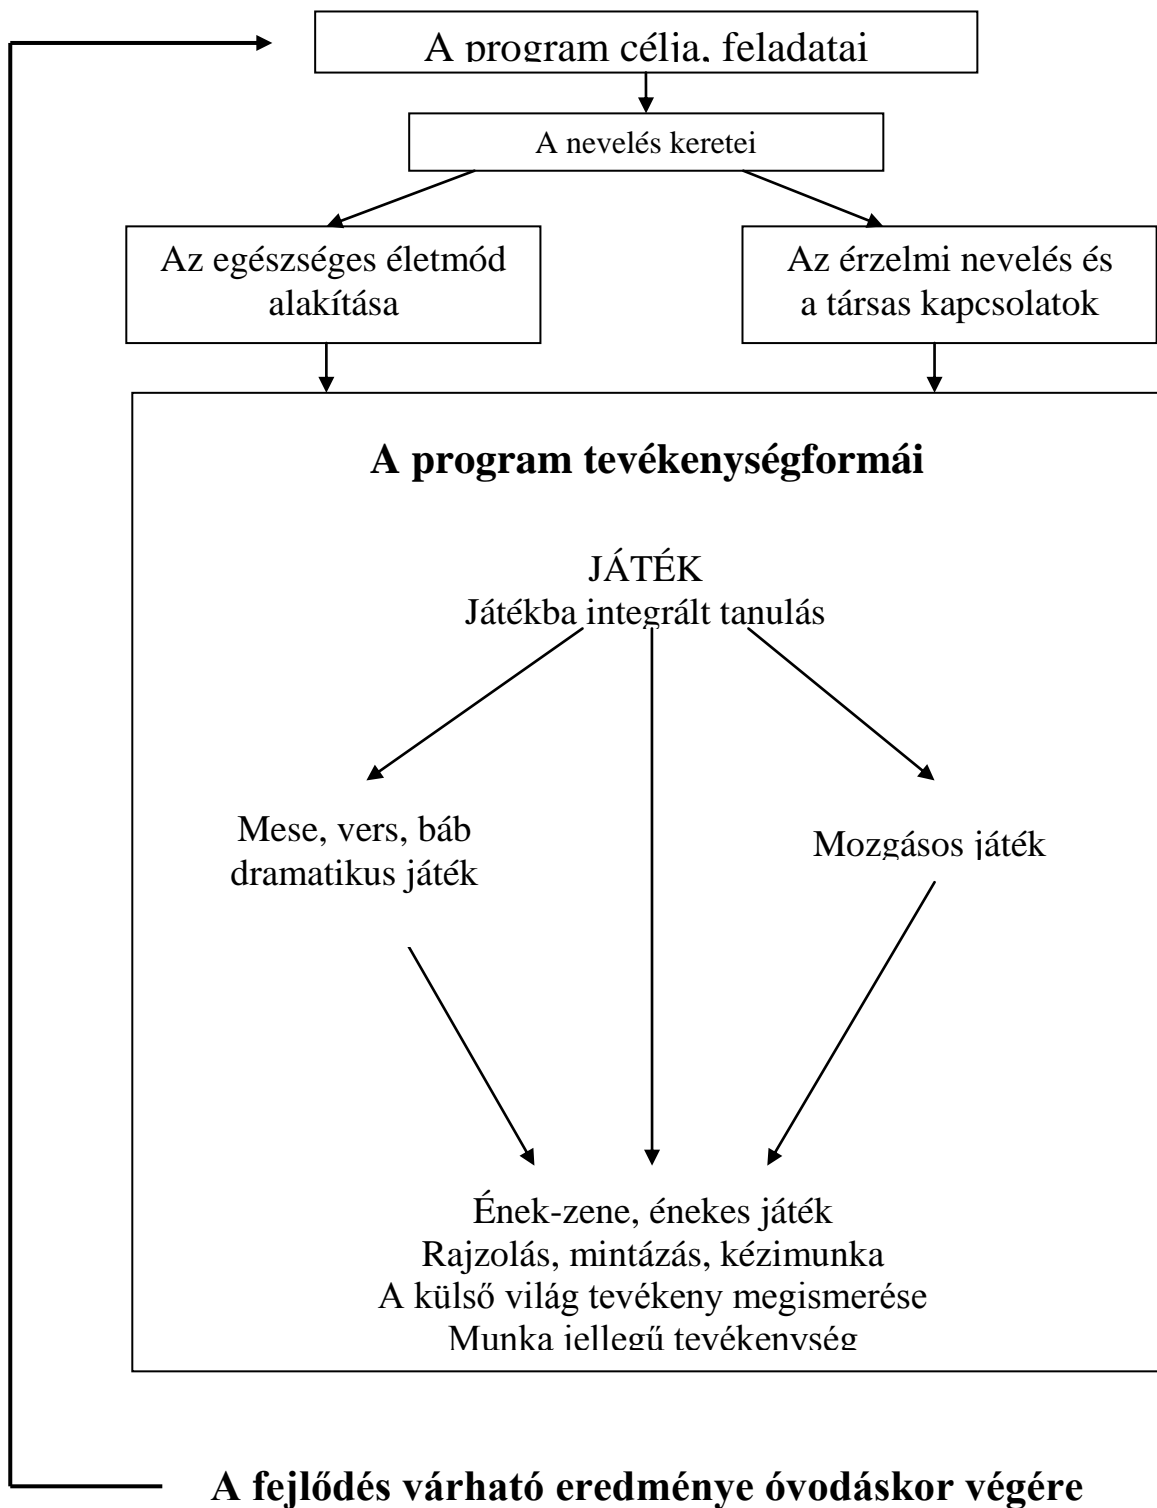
A program célja, feladatai

A nevelés keretei

Az egészséges életmód alakítása

Az érzelmi nevelés és a társas kapcsolatok

**A program tevékenységformái**

JÁTÉK
Játékba integrált tanulás

Mese, vers, báb dramatikus játék

Mozgásos játék

Ének-zene, énekes játék
Rajzolás, mintázás, kézimunka
A külső világ tevékeny megismerése
Munka jellegű tevékenység

**A fejlődés várható eredménye óvodáskor végére**